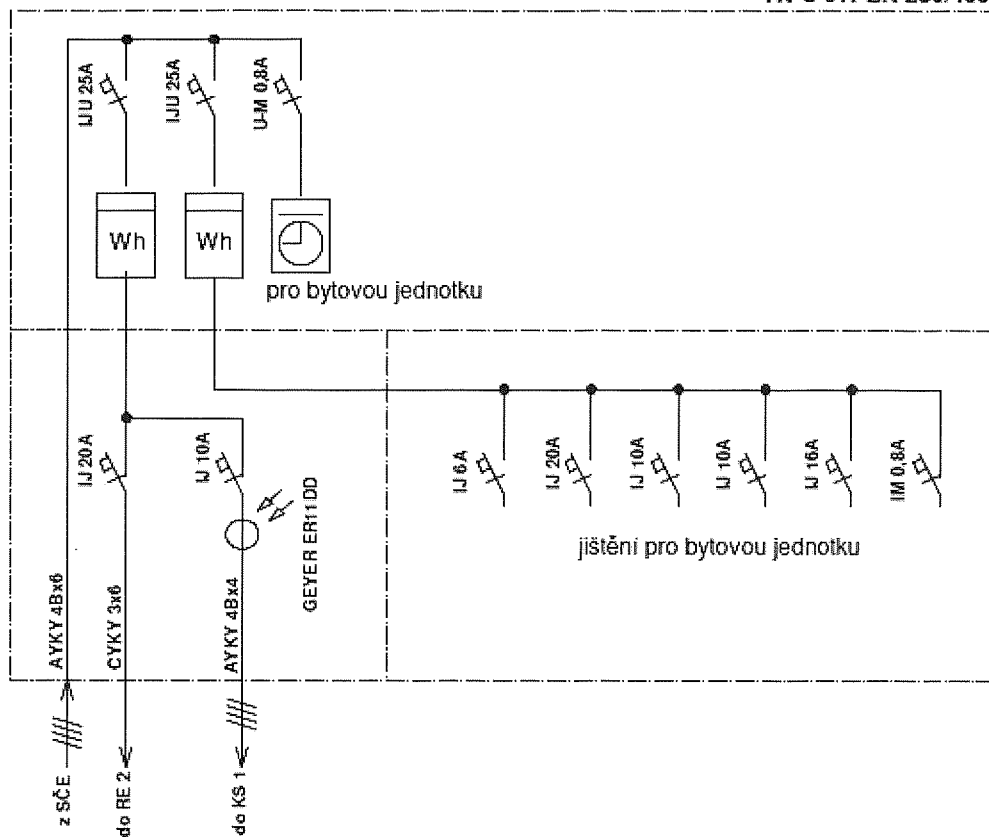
IJ-U 25A
IJ-U 25A
U-M 0,8A
Wh
Wh
pro bytovou jednotku
IJ 20 A
IJ 10A
GEYER ER11DD
IJ 6A
IJ 20A
IJ 10A
IJ 10A
IJ 16A
IM 0,8A
jištění pro bytovou jednotku
AYKY 4Bx6
CYKY 3x6
AYKY 4Bx4
z SČE
do RE 2
do KS 1